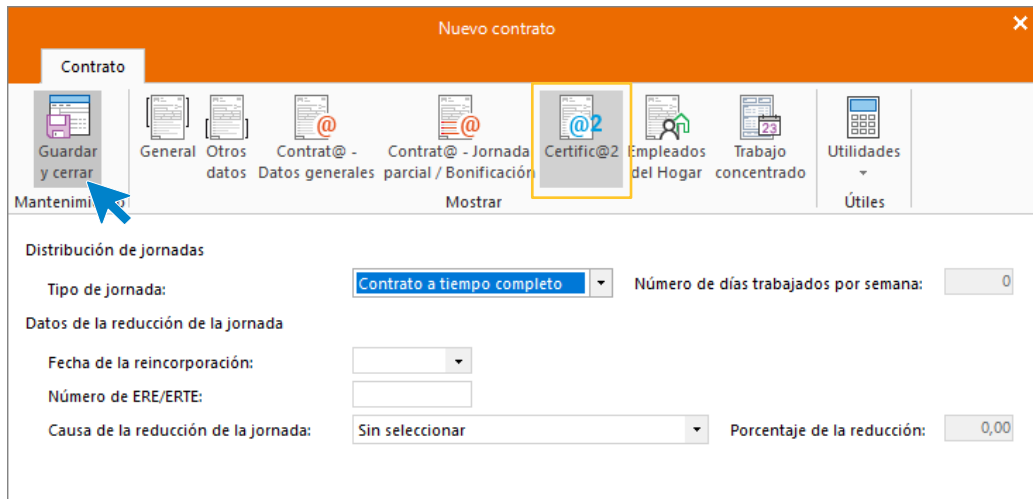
Nuevo contrato

Contrato

Guardar y cerrar
Mantenimi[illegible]

General
Otros datos
Contrat@ - Datos generales
Contrat@ - Jornada parcial / Bonificación
Certific@2
Empleados del Hogar
Trabajo concentrado
Mostrar

Utilidades
Útiles

Distribución de jornadas

Tipo de jornada: Contrato a tiempo completo
Número de días trabajados por semana: 0

Datos de la reducción de la jornada

Fecha de la reincorporación:
Número de ERE/ERTE:
Causa de la reducción de la jornada: Sin seleccionar
Porcentaje de la reducción: 0,00